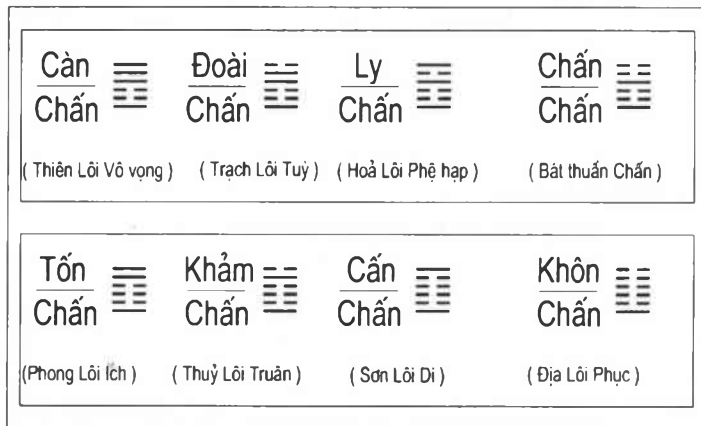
$\frac{\text{Càn}}{\text{Chấn}}$ $\frac{\text{Đoài}}{\text{Chấn}}$ $\frac{\text{Ly}}{\text{Chấn}}$ $\frac{\text{Chấn}}{\text{Chấn}}$

( Thiên Lôi Vô vọng ) ( Trạch Lôi Tuỳ ) ( Hoả Lôi Phệ hạp ) ( Bát thuần Chấn )

$\frac{\text{Tốn}}{\text{Chấn}}$ $\frac{\text{Khảm}}{\text{Chấn}}$ $\frac{\text{Cấn}}{\text{Chấn}}$ $\frac{\text{Khôn}}{\text{Chấn}}$

(Phong Lôi Ích ) ( Thuỷ Lôi Truân ) ( Sơn Lôi Di ) ( Địa Lôi Phục )